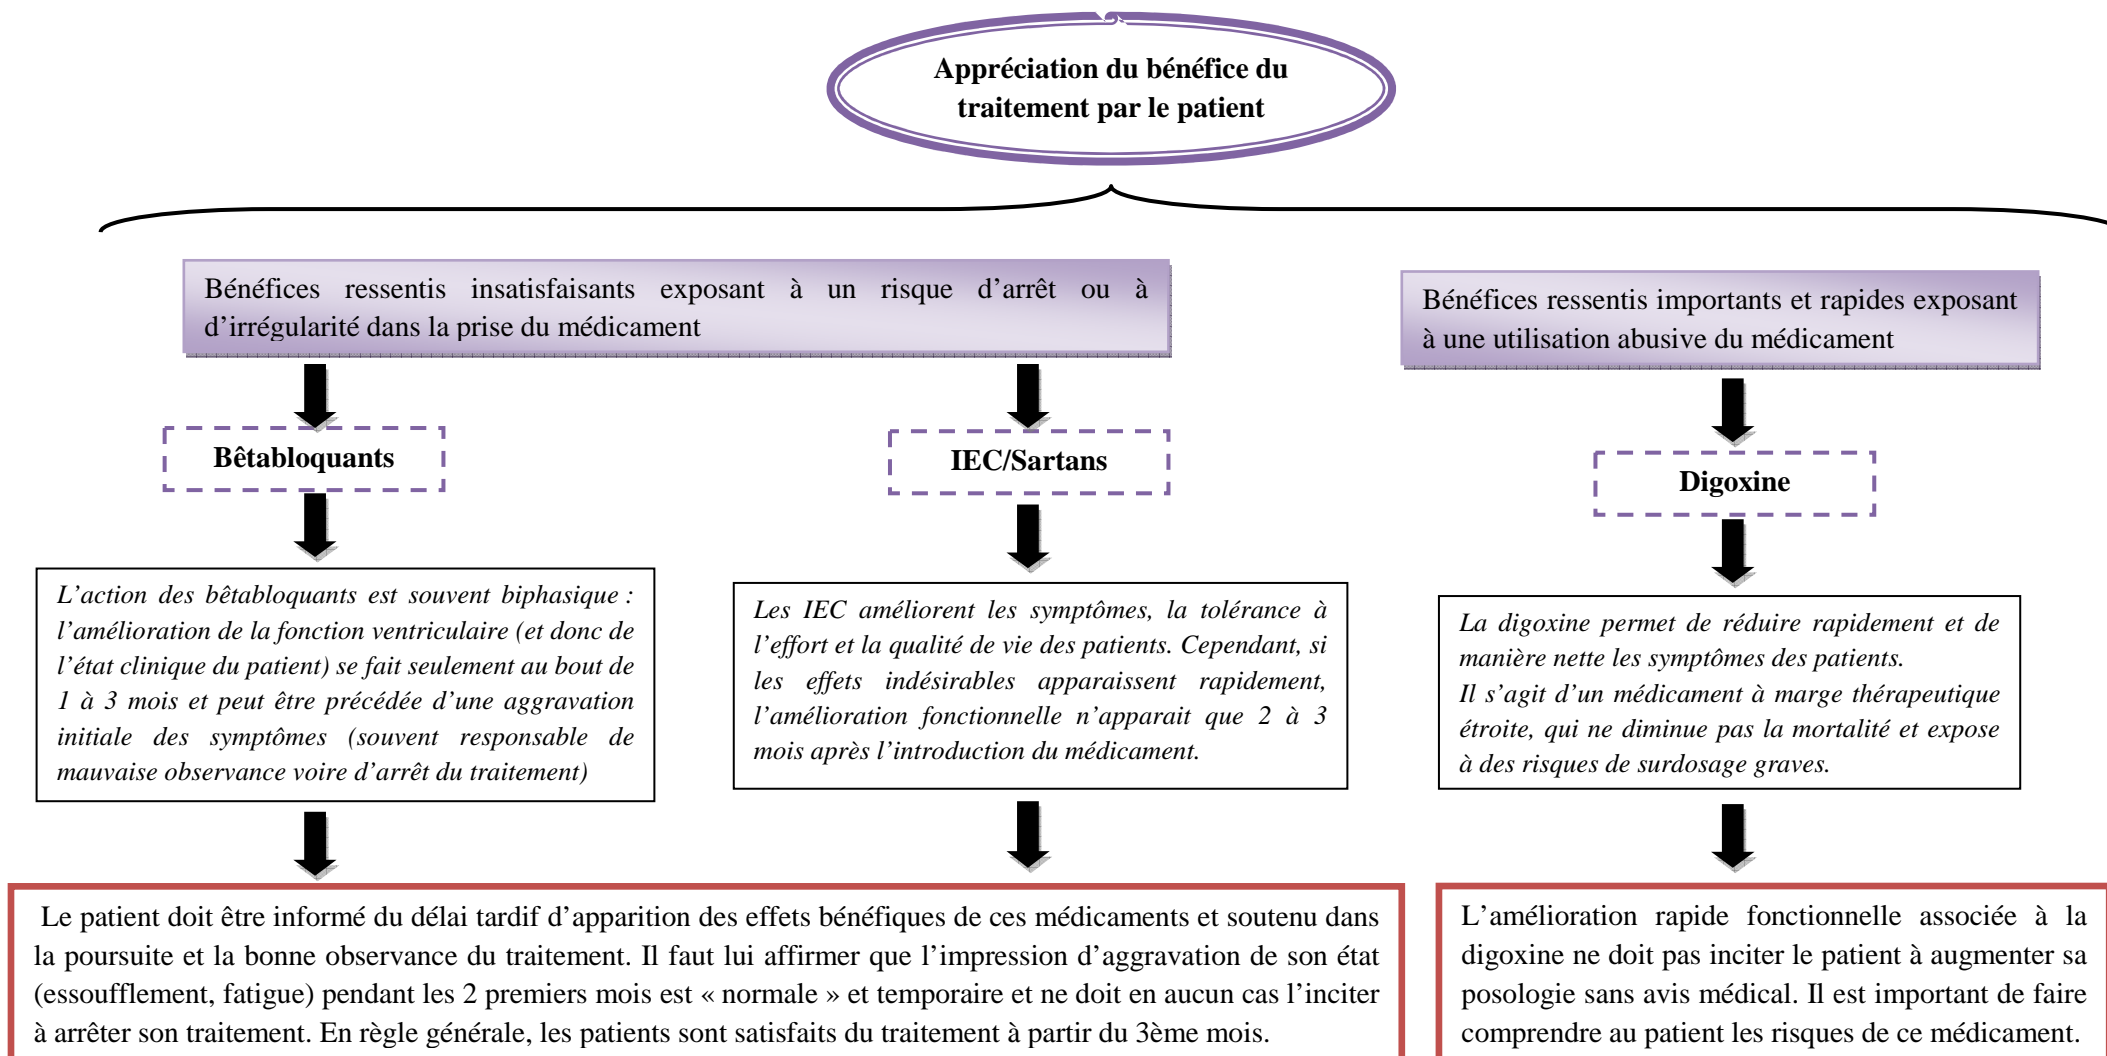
Appréciation du bénéfice du traitement par le patient

Bénéfices ressentis insatisfaisants exposant à un risque d'arrêt ou à d'irrégularité dans la prise du médicament

Bénéfices ressentis importants et rapides exposant à une utilisation abusive du médicament

Bêtabloquants

IEC/Sartans

Digoxine

L'action des bêtabloquants est souvent biphasique : l'amélioration de la fonction ventriculaire (et donc de l'état clinique du patient) se fait seulement au bout de 1 à 3 mois et peut être précédée d'une aggravation initiale des symptômes (souvent responsable de mauvaise observance voire d'arrêt du traitement)

Les IEC améliorent les symptômes, la tolérance à l'effort et la qualité de vie des patients. Cependant, si les effets indésirables apparaissent rapidement, l'amélioration fonctionnelle n'apparait que 2 à 3 mois après l'introduction du médicament.

La digoxine permet de réduire rapidement et de manière nette les symptômes des patients.
Il s'agit d'un médicament à marge thérapeutique étroite, qui ne diminue pas la mortalité et expose à des risques de surdosage graves.

Le patient doit être informé du délai tardif d'apparition des effets bénéfiques de ces médicaments et soutenu dans la poursuite et la bonne observance du traitement. Il faut lui affirmer que l'impression d'aggravation de son état (essoufflement, fatigue) pendant les 2 premiers mois est « normale » et temporaire et ne doit en aucun cas l'inciter à arrêter son traitement. En règle générale, les patients sont satisfaits du traitement à partir du 3ème mois.

L'amélioration rapide fonctionnelle associée à la digoxine ne doit pas inciter le patient à augmenter sa posologie sans avis médical. Il est important de faire comprendre au patient les risques de ce médicament.